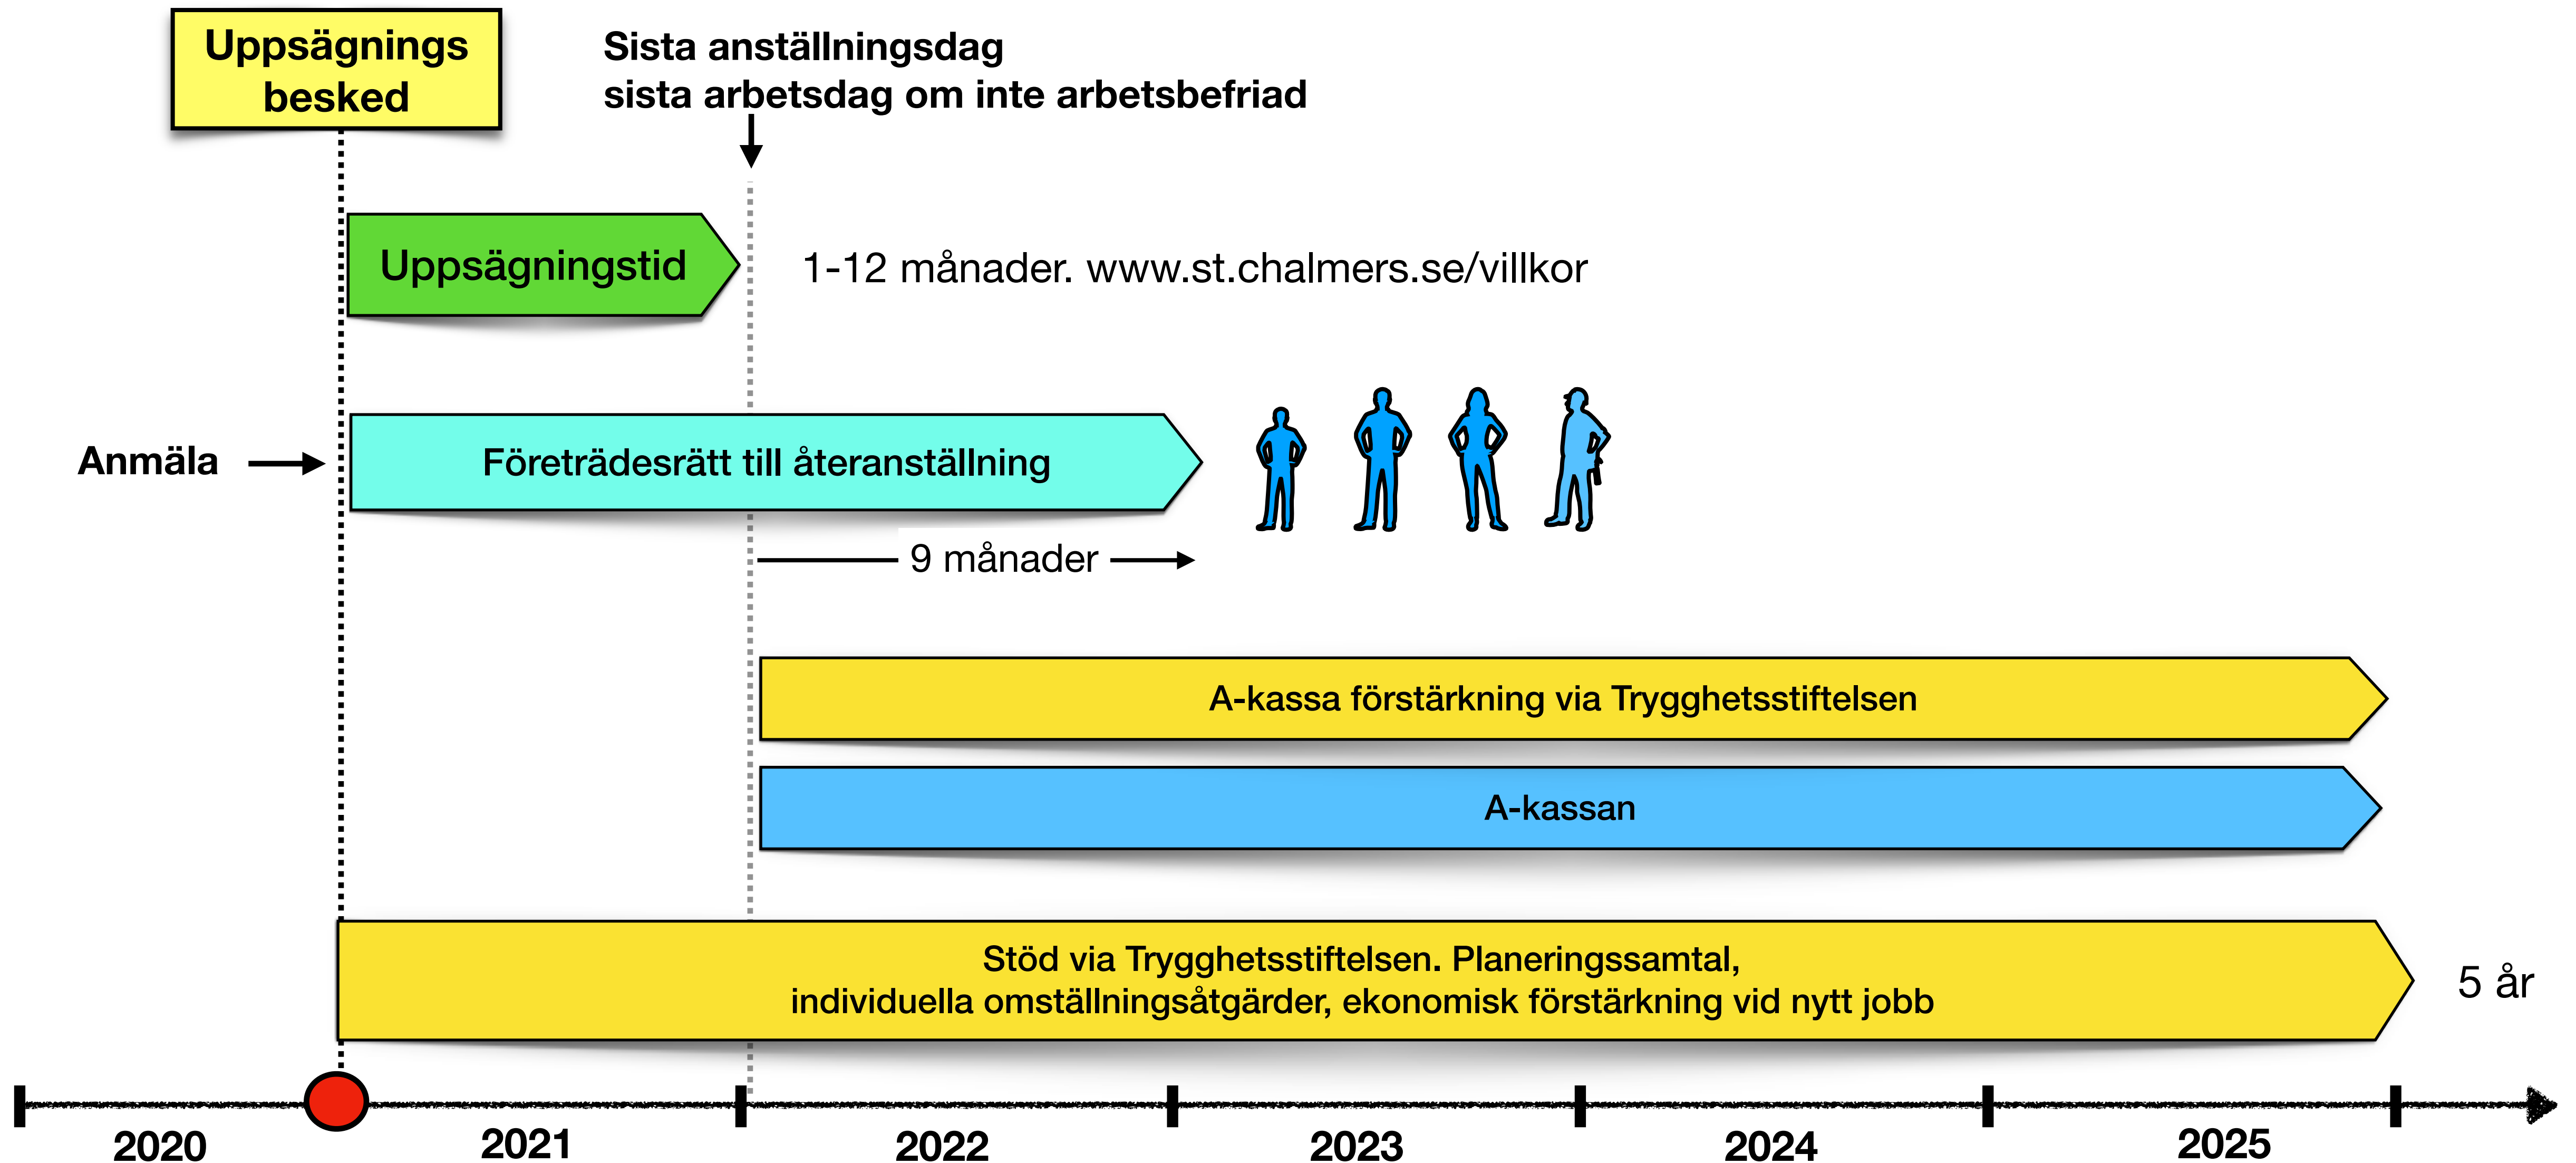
Uppsägnings besked

Sista anställningsdag
sista arbetsdag om inte arbetsbefriad

Uppsägningstid

1-12 månader. www.st.chalmers.se/villkor

Anmäla

Företrädesrätt till återanställning

9 månader

A-kassa förstärkning via Trygghetsstiftelsen

A-kassan

Stöd via Trygghetsstiftelsen. Planeringssamtal,
individuella omställningsåtgärder, ekonomisk förstärkning vid nytt jobb

5 år

2020
2021
2022
2023
2024
2025